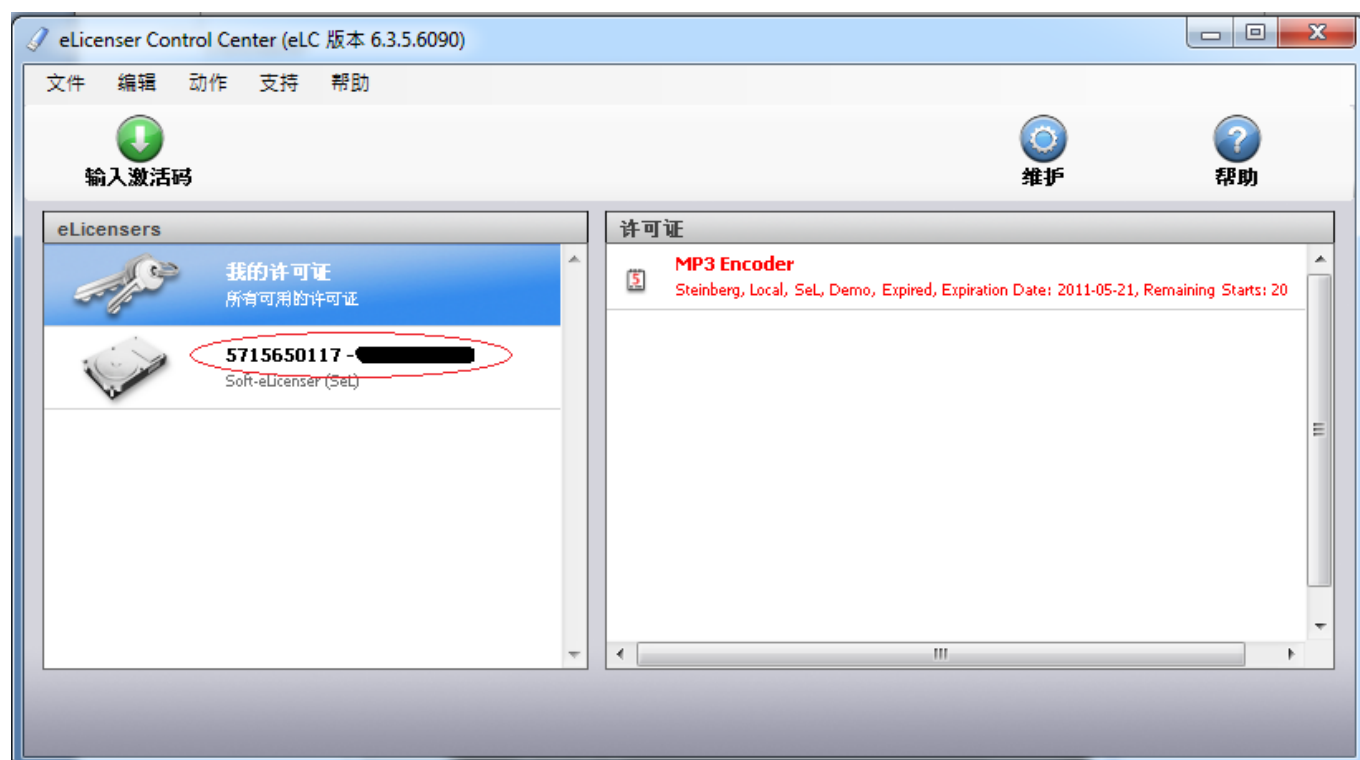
eLicenser Control Center (eLC 版本 6.3.5.6090)

文件 编辑 动作 支持 帮助

输入激活码

维护

帮助

eLicensers

我的许可证
所有可用的许可证

5715650117 - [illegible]
Soft-eLicenser (SeL)

许可证

MP3 Encoder
Steinberg, Local, SeL, Demo, Expired, Expiration Date: 2011-05-21, Remaining Starts: 20